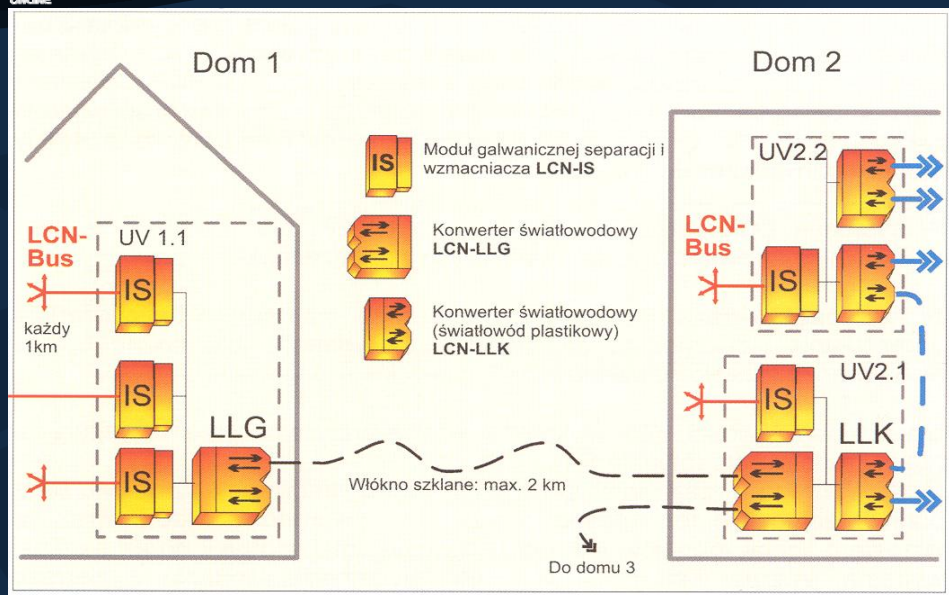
Dom 1

Dom 2

IS Moduł galwanicznej separacji i wzmacniacza **LCN-IS**

Konwerter światłowodowy **LCN-LLG**

Konwerter światłowodowy (światłowód plastikowy) **LCN-LLK**

LCN-Bus

UV 1.1

IS

każdy 1km

IS

IS

LLG

UV2.2

LCN-Bus

IS

UV2.1

IS

LLK

Włókno szklane: max. 2 km

Do domu 3